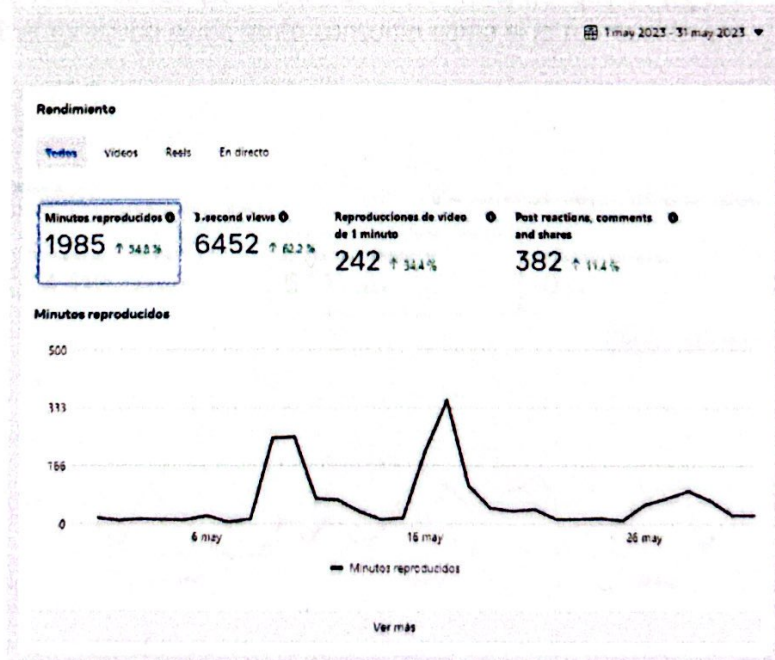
1 may 2023 - 31 may 2023

Rendimiento

Todos Videos Reels En directo

Minutos reproducidos
1985 ↑ 54.8 %

3-second views
6452 ↑ 62.2 %

Reproducciones de video de 1 minuto
242 ↑ 34.4 %

Post reactions, comments and shares
382 ↑ 11.4 %

Minutos reproducidos

500
333
166
0

6 may
16 may
26 may

Minutos reproducidos

Ver más